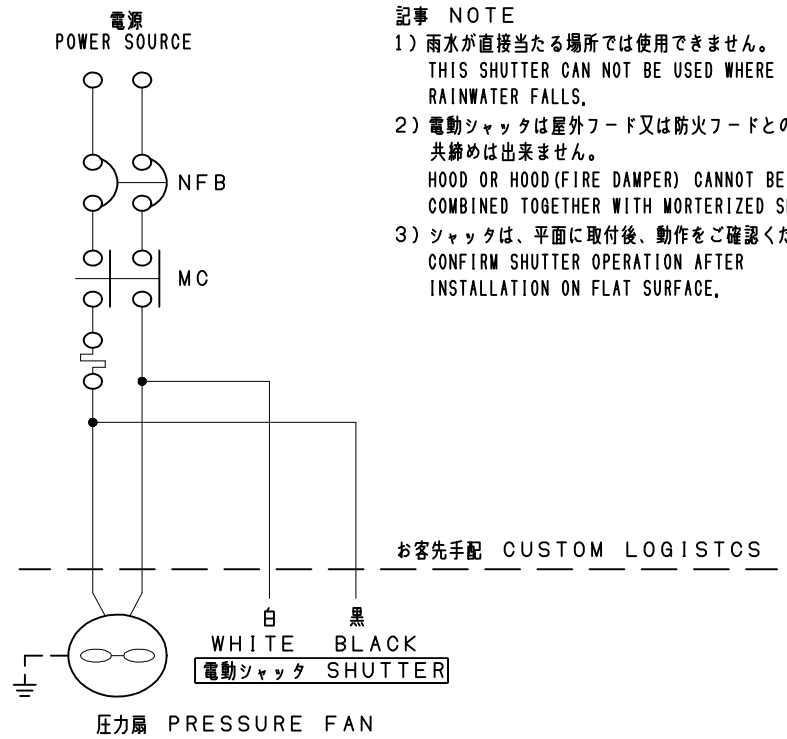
電源
POWER SOURCE

NFB

MC

記事 NOTE

1）雨水が直接当たる場所では使用できません。
THIS SHUTTER CAN NOT BE USED WHERE RAINWATER FALLS.

2）電動シャッタは屋外フード又は防火フードとの共締めは出来ません。
HOOD OR HOOD(FIRE DAMPER) CANNOT BE COMBINED TOGETHER WITH MORTERIZED S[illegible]

3）シャッタは、平面に取付後、動作をご確認くだ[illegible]
CONFIRM SHUTTER OPERATION AFTER INSTALLATION ON FLAT SURFACE.

お客先手配 CUSTOM LOGISTCS

白
WHITE

黒
BLACK

電動シャッタ SHUTTER

圧力扇 PRESSURE FAN